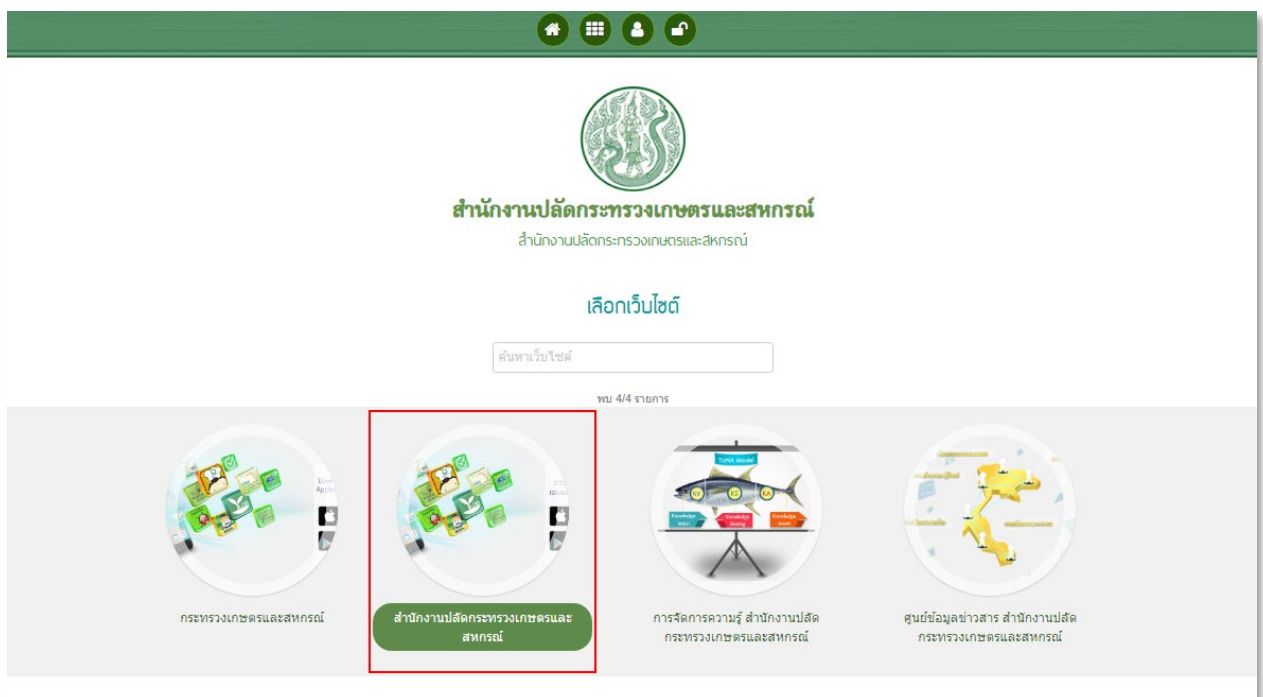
สำนักงานปลัดกระทรวงเกษตรและสหกรณ์

สำนักงานปลัดกระทรวงเกษตรและสหกรณ์

เลือกเว็บไซต์

ค้นหาเว็บไซต์

พบ 4/4 รายการ

TUNA Model

Knowledge Vision

Knowledge Sharing

Knowledge Asset

KV

KS

KA

กระทรวงเกษตรและสหกรณ์

สำนักงานปลัดกระทรวงเกษตรและสหกรณ์

การจัดการความรู้ สำนักงานปลัดกระทรวงเกษตรและสหกรณ์

ศูนย์ข้อมูลข่าวสาร สำนักงานปลัดกระทรวงเกษตรและสหกรณ์